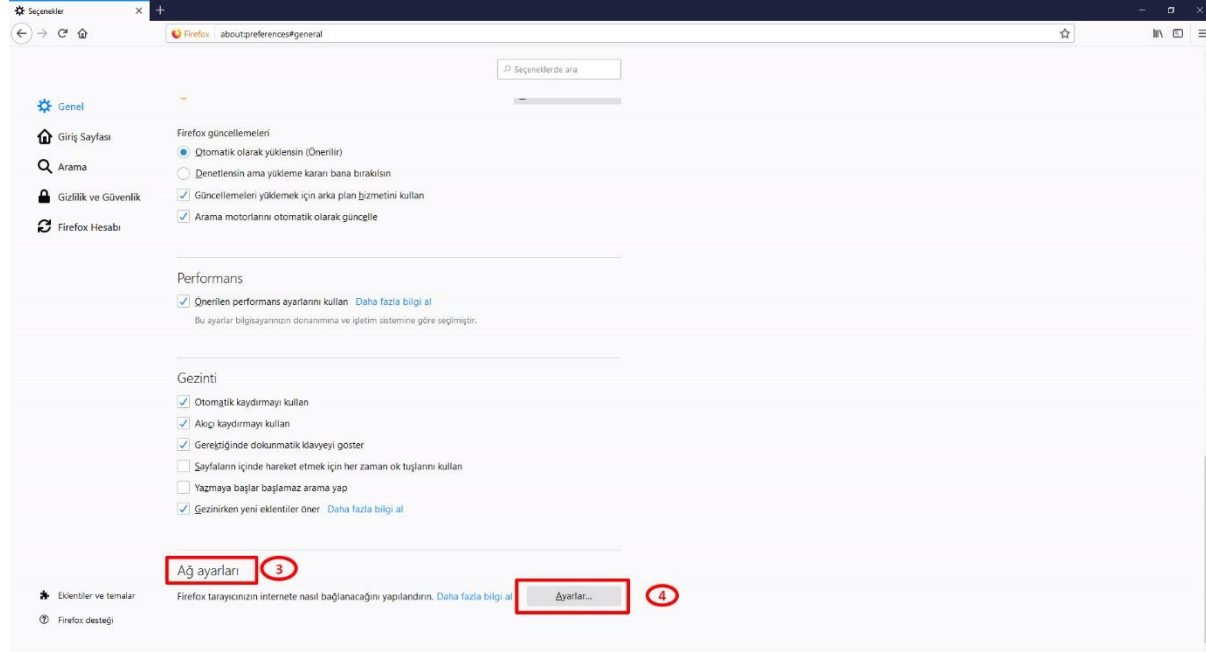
Seçenekler

Firefox about:preferences#general

Seçeneklerde ara

Genel
Giriş Sayfası
Arama
Gizlilik ve Güvenlik
Firefox Hesabı

Firefox güncellemeleri
Otomatik olarak yüklensin (Önerilir)
Denetlensin ama yükleme kararı bana bırakılsın
Güncellemeleri yüklemek için arka plan hizmetini kullan
Arama motorlarını otomatik olarak güncelle

Performans
Önerilen performans ayarlarını kullan Daha fazla bilgi al
Bu ayarlar bilgisayarınızın donanımına ve işletim sistemine göre seçilmiştir.

Gezinti
Otomatik kaydırmayı kullan
Akıcı kaydırmayı kullan
Gerektiğinde dokunmatik klavyeyi göster
Sayfaların içinde hareket etmek için her zaman ok tuşlarını kullan
Yazmaya başlar başlamaz arama yap
Gezinirken yeni eklentiler öner Daha fazla bilgi al

Ağ ayarları 3
Firefox tarayıcınızın internete nasıl bağlanacağını yapılandırın. Daha fazla bilgi al Ayarlar... 4

Eklentiler ve temalar
Firefox desteği